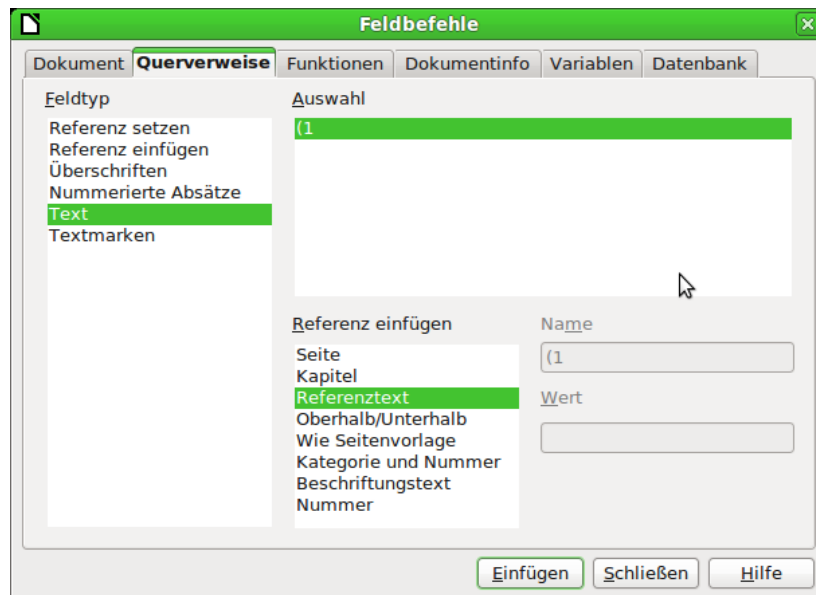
Feldbefehle

Dokument | Querverweise | Funktionen | Dokumentinfo | Variablen | Datenbank

Feldtyp

Referenz setzen
Referenz einfügen
Überschriften
Nummerierte Absätze
Text
Textmarken

Auswahl

(1

Referenz einfügen

Seite
Kapitel
Referenztext
Oberhalb/Unterhalb
Wie Seitenvorlage
Kategorie und Nummer
Beschriftungstext
Nummer

Name

(1

Wert

Einfügen
Schließen
Hilfe